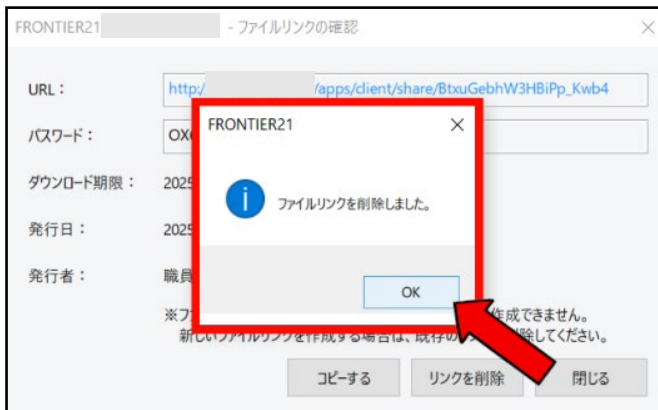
FRONTIER21 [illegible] - ファイルリンクの確認

URL： http:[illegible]/apps/client/share/BtxuGebhW3HBiPp_Kwb4

パスワード： OX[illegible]

ダウンロード期限： 2025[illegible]

発行日： 2025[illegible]

発行者： 職員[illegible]

※フ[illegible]作成できません。
新しいファイルリンクを作成する場合は、既存の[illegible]除してください。

コピーする リンクを削除 閉じる

FRONTIER21

ファイルリンクを削除しました。

OK